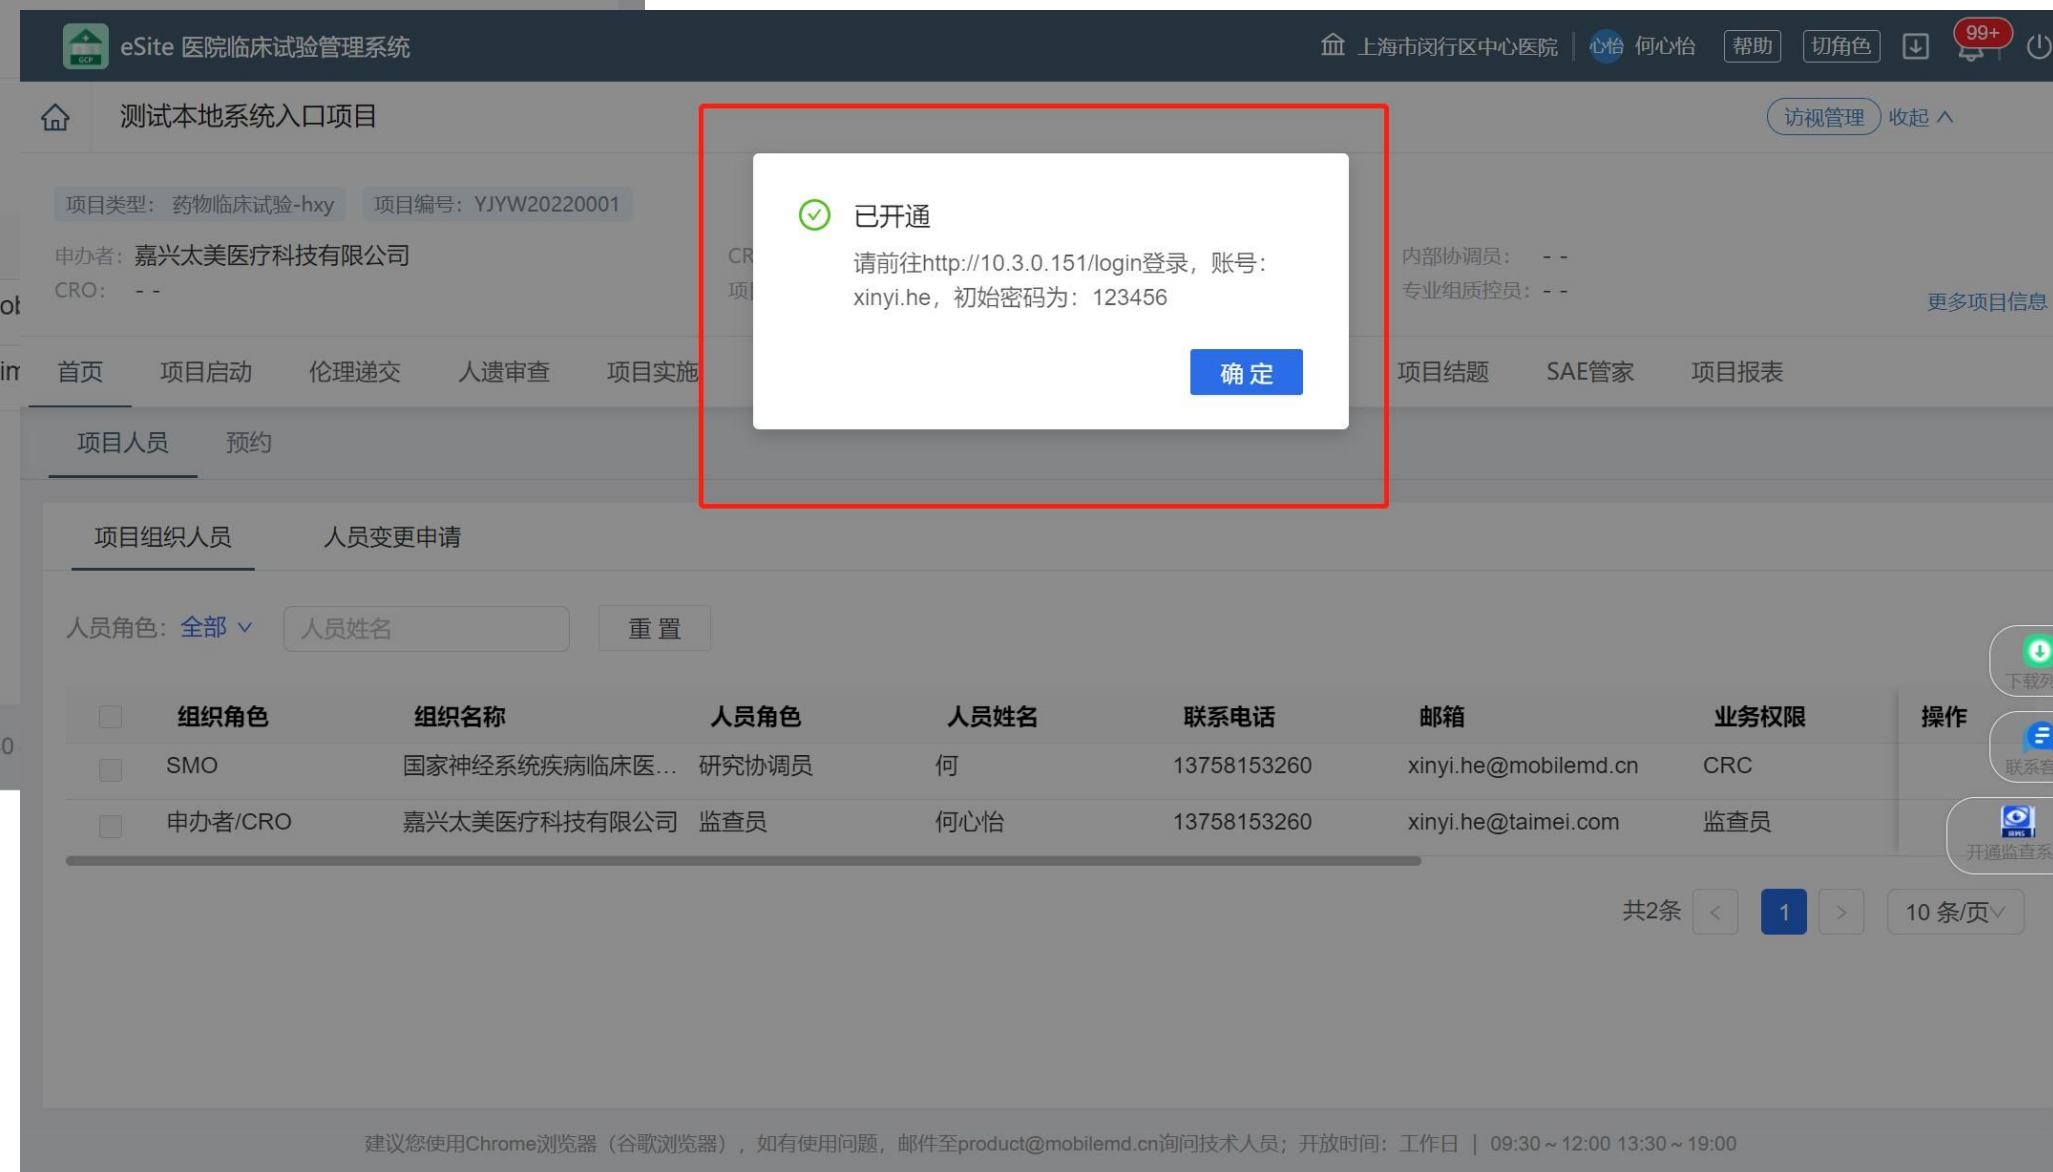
eSite 医院临床试验管理系统

上海市闵行区中心医院 | 心怡 何心怡 帮助 切角色 99+

测试本地系统入口项目

访视管理 收起

项目类型：药物临床试验-hxy 项目编号：YJYW20220001

申办者：嘉兴太美医疗科技有限公司

CRO：- -

CR

项

内部协调员：- -

专业组质控员：- -

更多项目信息

已开通

请前往http://10.3.0.151/login登录，账号：xinyi.he，初始密码为：123456

确 定

首页 项目启动 伦理递交 人遗审查 项目实施 项目结题 SAE管家 项目报表

项目人员 预约

项目组织人员 人员变更申请

人员角色：全部 人员姓名 重 置

| | 组织角色 | 组织名称 | 人员角色 | 人员姓名 | 联系电话 | 邮箱 | 业务权限 | 操作 |
|---|---|---|---|---|---|---|---|---|
| | SMO | 国家神经系统疾病临床医... | 研究协调员 | 何 | 13758153260 | xinyi.he@mobilemd.cn | CRC | |
| | 申办者/CRO | 嘉兴太美医疗科技有限公司 | 监查员 | 何心怡 | 13758153260 | xinyi.he@taimei.com | 监查员 | |

下载列

联系客

开通监查系

共2条 < 1 > 10 条/页

建议您使用Chrome浏览器（谷歌浏览器），如有使用问题，邮件至product@mobilemd.cn询问技术人员；开放时间：工作日 | 09:30～12:00 13:30～19:00